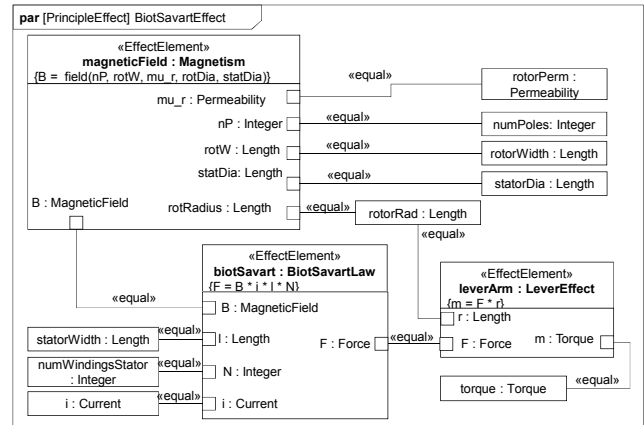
par [PrincipleEffect] BiotSavartEffect

«EffectElement»
magneticField : Magnetism
{B = field(nP, rotW, mu_r, rotDia, statDia)}

mu_r : Permeability
nP : Integer
rotW : Length
statDia: Length
B : MagneticField
rotRadius : Length

«equal»
rotorPerm : Permeability
«equal»
numPoles: Integer
«equal»
rotorWidth : Length
«equal»
statorDia : Length
«equal»
rotorRad : Length
«equal»

«EffectElement»
biotSavart : BiotSavartLaw
{F = B * i * l * N}

«equal»
B : MagneticField
statorWidth : Length
«equal»
l : Length
F : Force
«equal»
numWindingsStator : Integer
«equal»
N : Integer
i : Current
«equal»
i : Current

«EffectElement»
leverArm : LeverEffect
{m = F * r}
r : Length
F : Force
m : Torque
torque : Torque
«equal»